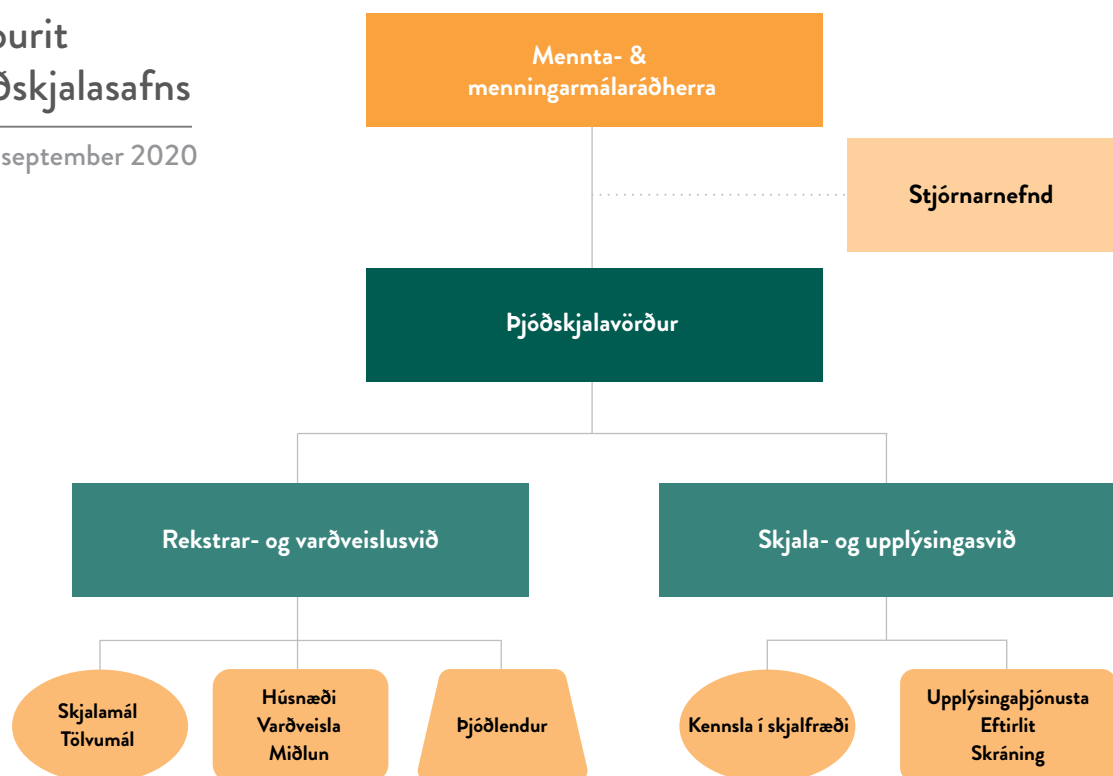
ourit
ðskjalasafns

september 2020

Mennta- & menningarmálaráðherra

Stjórnarnefnd

Þjóðskjalavörður

Rekstrar- og varðveislusvið

Skjala- og upplýsingasvið

Skjalamál
Tölvumál

Húsnæði
Varðveisla
Miðlun

Þjóðlendur

Kennsla í skjalfræði

Upplýsingaþjónusta
Eftirlit
Skráning